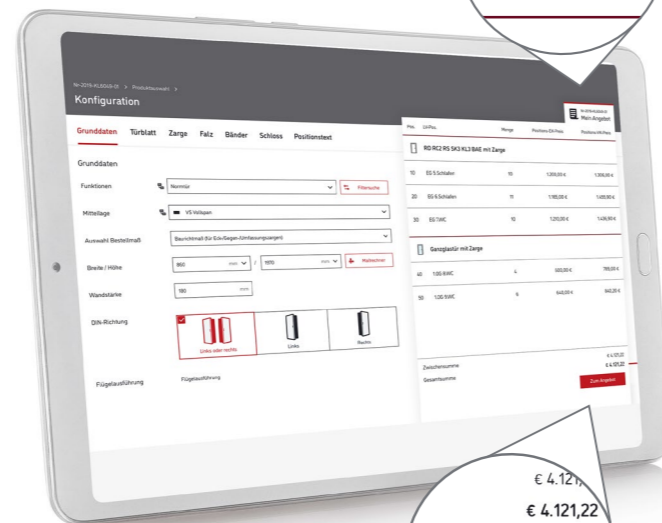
N-2019-KLSGVX-01 > Produktauswahl >

Konfiguration

Mein Angebot

Grunddaten Türblatt Zarge Falz Bänder Schloss Positionstext

Grunddaten

Funktionen Normtür Filtersuche

Mittellage VS Vollspan

Auswahl Bestellmaß Baurichtmaß (für Einb/Segen-Umfassungszargen)

Breite / Höhe 860 mm / 1970 mm Maßrechner

Wandstärke 180 mm

DIN-Richtung

Links oder rechts Links Rechts

Flügelausführung Flügelausführung

| Pos. | LV-Pos. | Menge | Positions-EH-Preis | Positions-VK-Preis |
|---|---|---|---|---|

RD RC2 RS SK3 KL3 BAE mit Zarge

| 10 | ES 5 Schlaler | 10 | 1.200,00 € | 1.300,00 € |
|---|---|---|---|---|
| 20 | ES 6 Schalen | 11 | 1.190,00 € | 1.190,00 € |
| 30 | ES 7 MC | 10 | 1.200,00 € | 1.400,00 € |

Ganzglastür mit Zarge

| 40 | 1.00 RMC | 4 | 600,00 € | 700,00 € |
|---|---|---|---|---|
| 50 | 1.00 SMC | 4 | 640,00 € | 640,00 € |

Zwischensumme € 4.121,22
Gesamtsumme € 4.121,22
Zum Angebot

€ 4.121,
€ 4.121,22